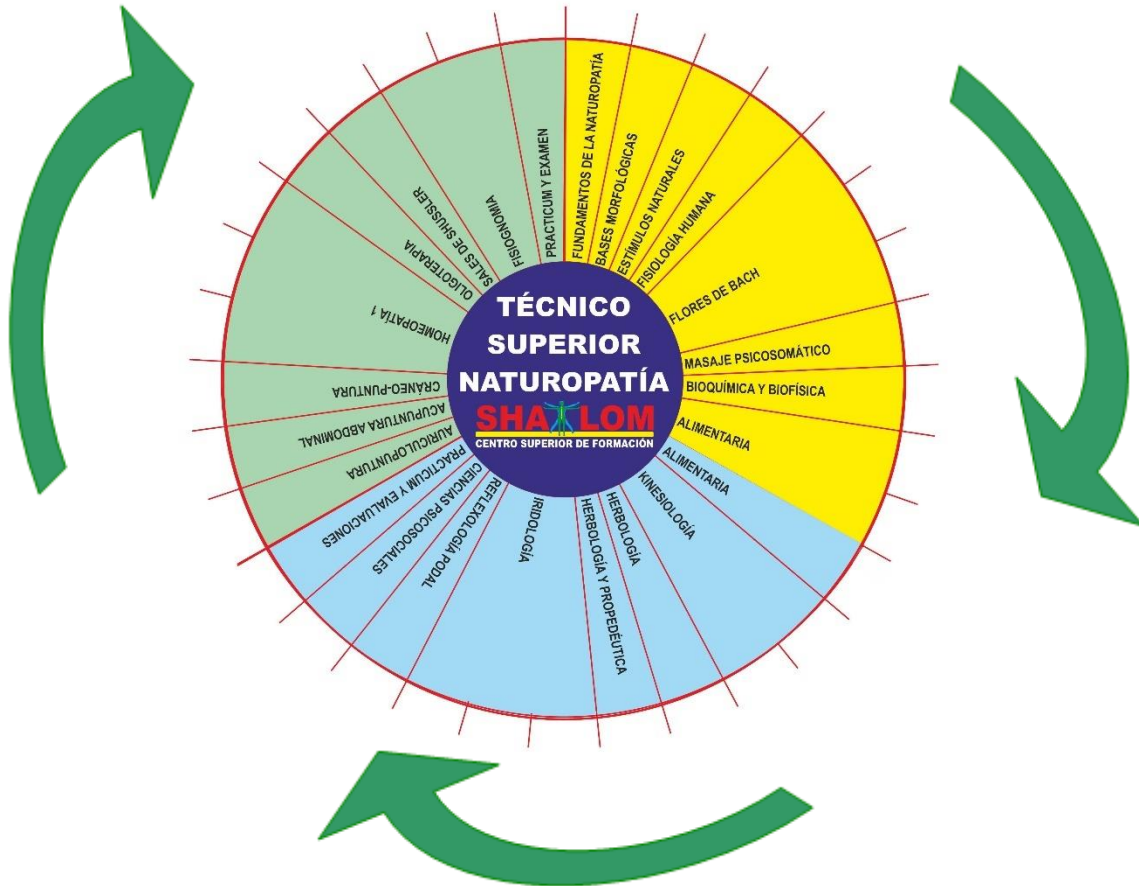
TÉCNICO SUPERIOR NATUROPATÍA
SHALOM
CENTRO SUPERIOR DE FORMACIÓN

FUNDAMENTOS DE LA NATUROPATÍA
BASES MORFOLÓGICAS
ESTÍMULOS NATURALES
FISIOLOGÍA HUMANA
FLORES DE BACH
MASAJE PSICOSOMÁTICO
BIOQUÍMICA Y BIOFÍSICA
ALIMENTARIA
ALIMENTARIA
KINESIOLOGÍA
HERBOLOGÍA
HERBOLOGÍA Y PROPEDÉUTICA
IRIDOLOGÍA
REFLEXOLOGÍA PODAL
CIENCIAS PSICOSOCIALES
PRACTICUM Y EVALUACIONES
AURICULOPUNTURA
ACUPUNTURA ABDOMINAL
CRANEO-PUNTURA
HOMEOPATÍA 1
OLIGOTERAPIA
SALES DE SHUSSLER
FISIOGNOMIA
PRACTICUM Y EXAMEN